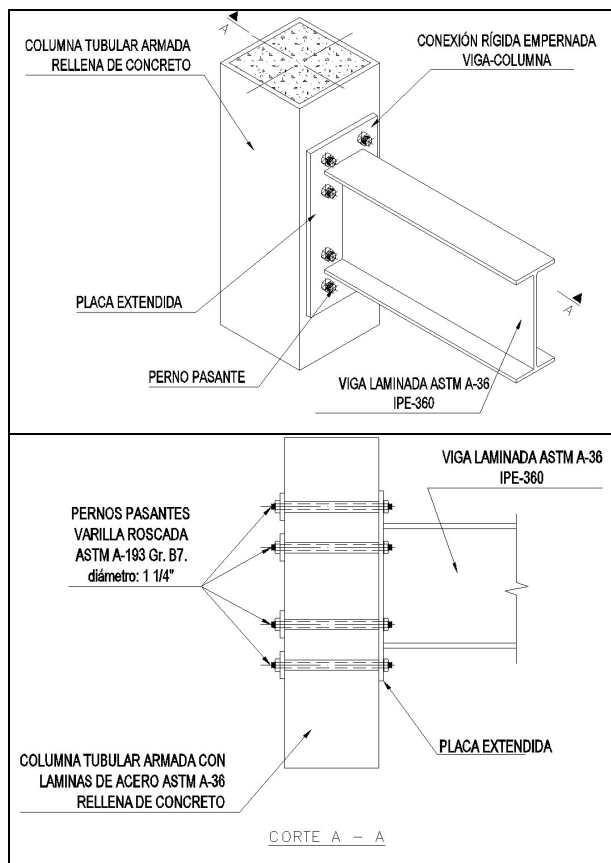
A

COLUMNA TUBULAR ARMADA RELLENA DE CONCRETO

CONEXIÓN RÍGIDA EMPERNADA VIGA-COLUMNA

PLACA EXTENDIDA

PERNO PASANTE

VIGA LAMINADA ASTM A-36 IPE-360

A

VIGA LAMINADA ASTM A-36 IPE-360

PERNOS PASANTES VARILLA ROSCADA ASTM A-193 Gr. B7. diámetro: 1 1/4"

COLUMNA TUBULAR ARMADA CON LAMINAS DE ACERO ASTM A-36 RELLENA DE CONCRETO

PLACA EXTENDIDA

CORTE A – A